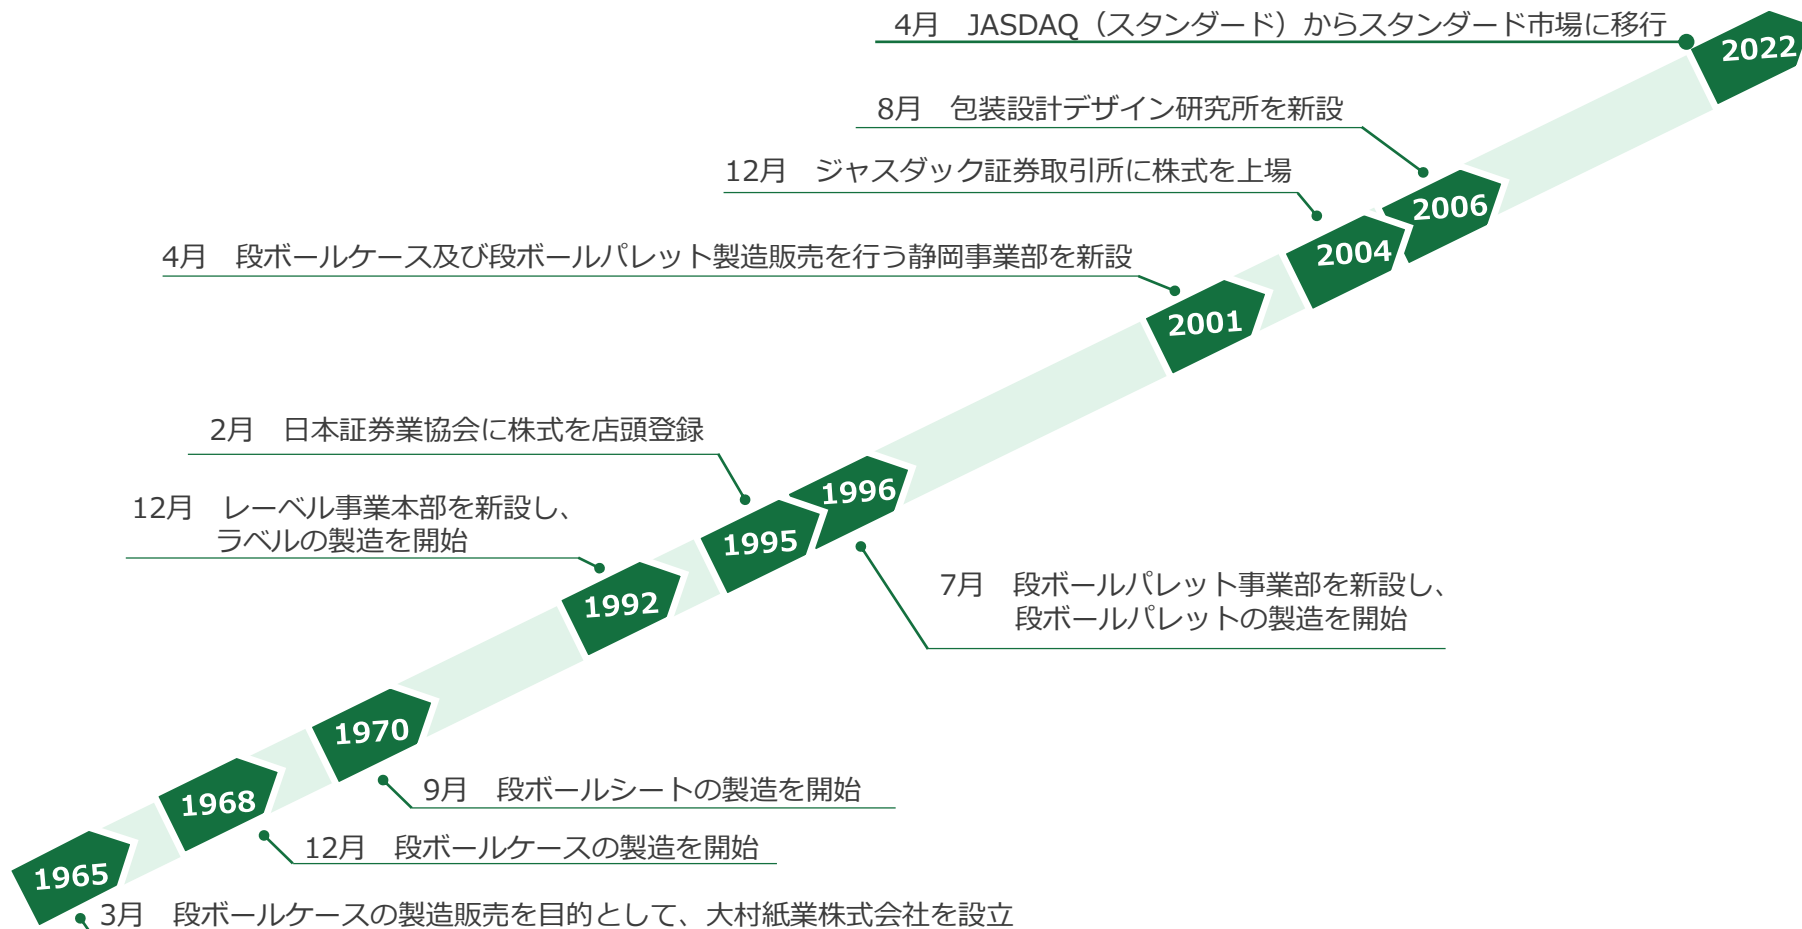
4月　JASDAQ（スタンダード）からスタンダード市場に移行

2022

8月　包装設計デザイン研究所を新設

12月　ジャスダック証券取引所に株式を上場

2006

2004

4月　段ボールケース及び段ボールパレット製造販売を行う静岡事業部を新設

2001

2月　日本証券業協会に株式を店頭登録

1996

12月　レーベル事業本部を新設し、ラベルの製造を開始

1995

7月　段ボールパレット事業部を新設し、段ボールパレットの製造を開始

1992

1970

9月　段ボールシートの製造を開始

1968

12月　段ボールケースの製造を開始

1965

3月　段ボールケースの製造販売を目的として、大村紙業株式会社を設立